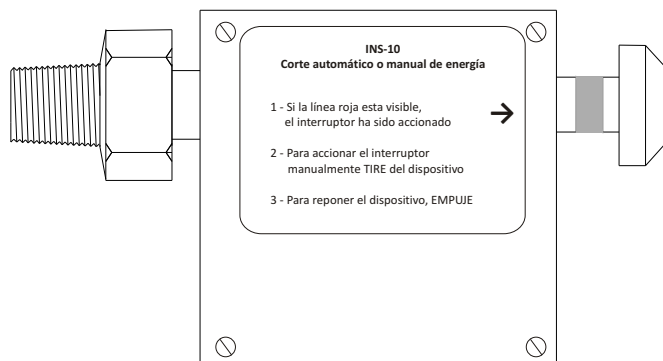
INS-10
Corte automático o manual de energía

1 - Si la línea roja esta visible, el interruptor ha sido accionado

2 - Para accionar el interruptor manualmente TIRE del dispositivo

3 - Para reponer el dispositivo, EMPUJE